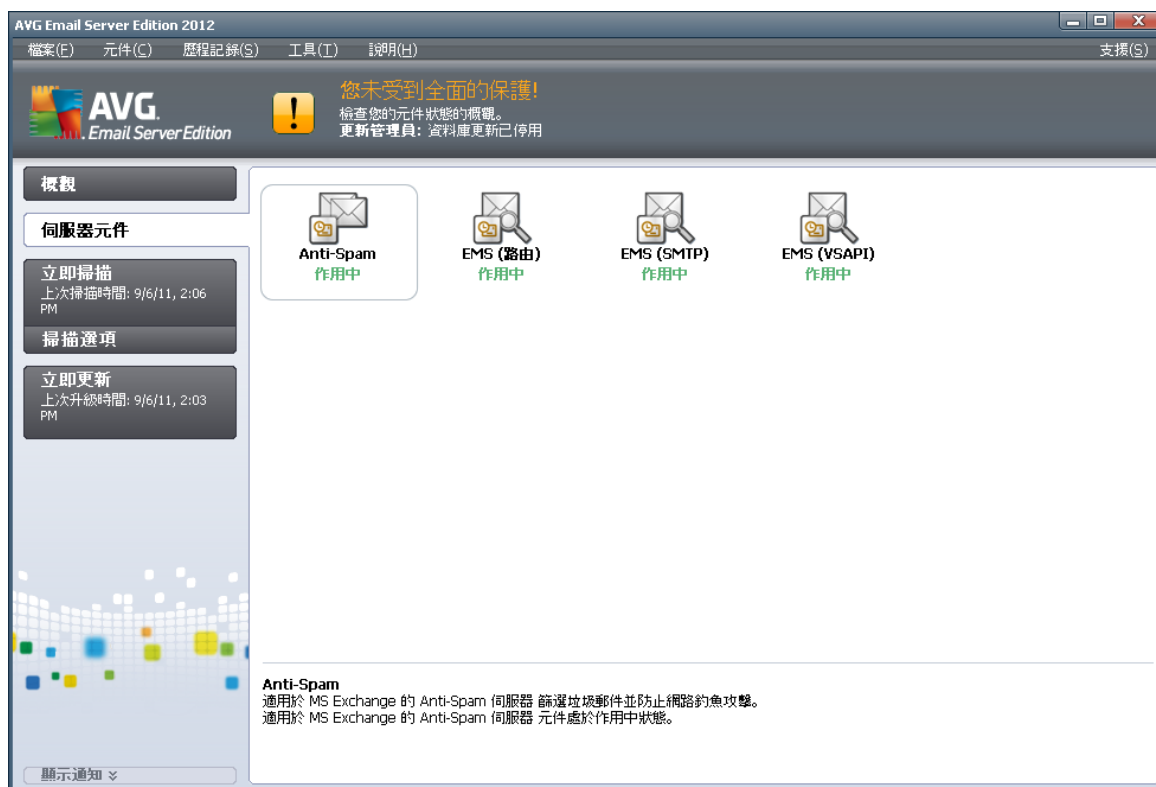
AVG Email Server Edition 2012

檔案(F) 元件(C) 歷程記錄(S) 工具(T) 說明(H) 支援(S)

AVG. Email Server Edition

您未受到全面的保護!
檢查您的元件狀態的概觀。
更新管理員: 資料庫更新已停用

概觀

伺服器元件

立即掃描
上次掃描時間: 9/6/11, 2:06 PM

掃描選項

立即更新
上次升級時間: 9/6/11, 2:03 PM

Anti-Spam
作用中

EMS (路由)
作用中

EMS (SMTP)
作用中

EMS (VSAPI)
作用中

Anti-Spam
適用於 MS Exchange 的 Anti-Spam 伺服器 篩選垃圾郵件並防止網路釣魚攻擊。
適用於 MS Exchange 的 Anti-Spam 伺服器 元件處於作用中狀態。

顯示通知